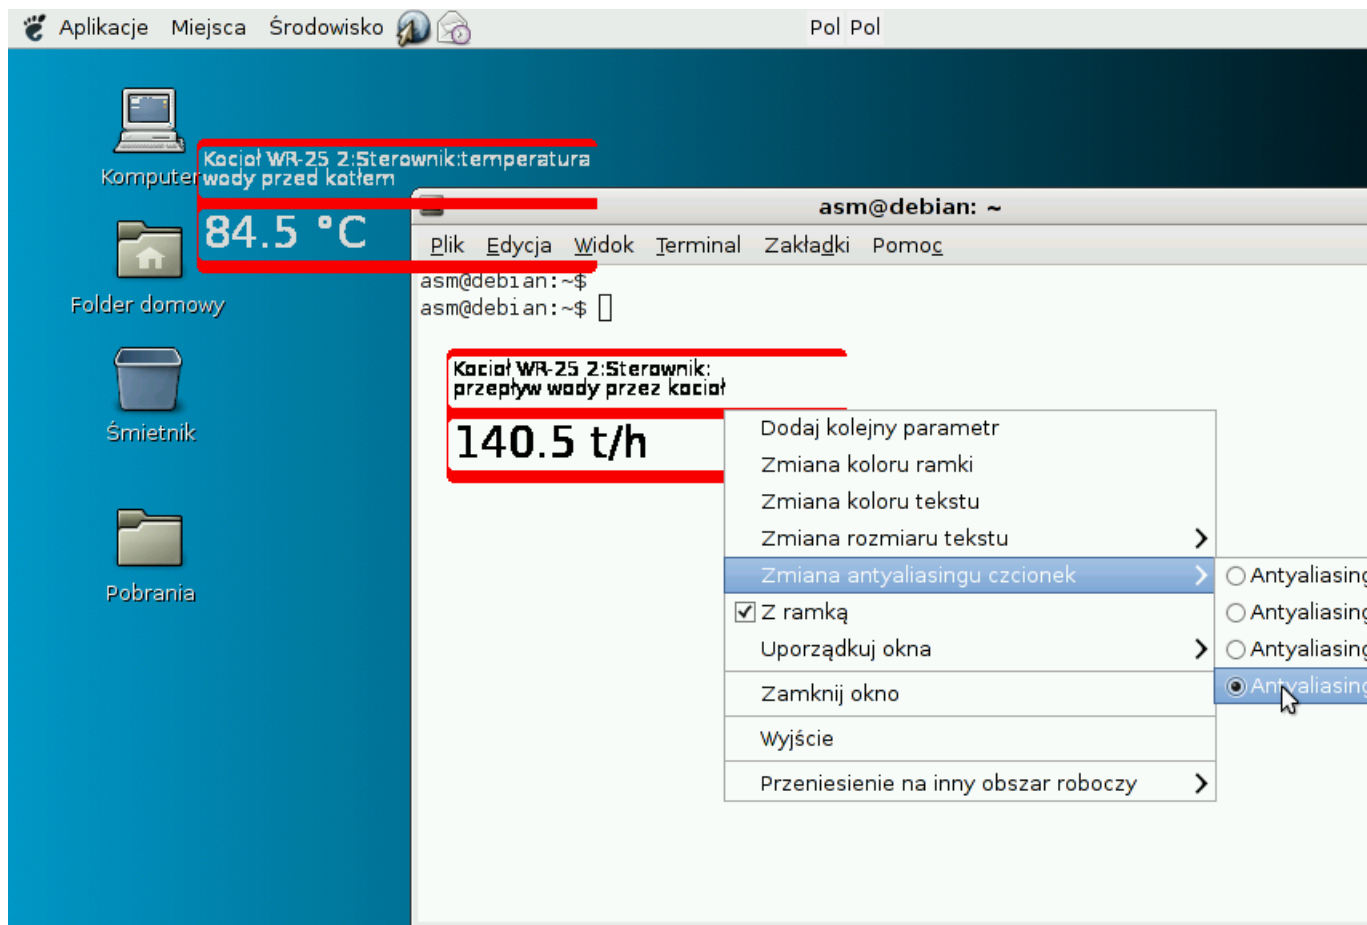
Aplikacje Miejsca Środowisko

Pol Pol

Komputer

Folder domowy

Śmietnik

Pobrania

Kocioł WR-25 2:Sterownik:temperatura wody przed kotłem

84.5 °C

asm@debian: ~

Plik Edycja Widok Terminal Zakładki Pomoc

asm@debian:~$
asm@debian:~$

Kocioł WR-25 2:Sterownik: przepływ wody przez kocioł

140.5 t/h

Dodaj kolejny parametr
Zmiana koloru ramki
Zmiana koloru tekstu
Zmiana rozmiaru tekstu
Zmiana antyaliasingu czcionek
Z ramką
Uporządkuj okna
Zamknij okno
Wyjście
Przeniesienie na inny obszar roboczy

Antyaliasing
Antyaliasing
Antyaliasing
Antyaliasing